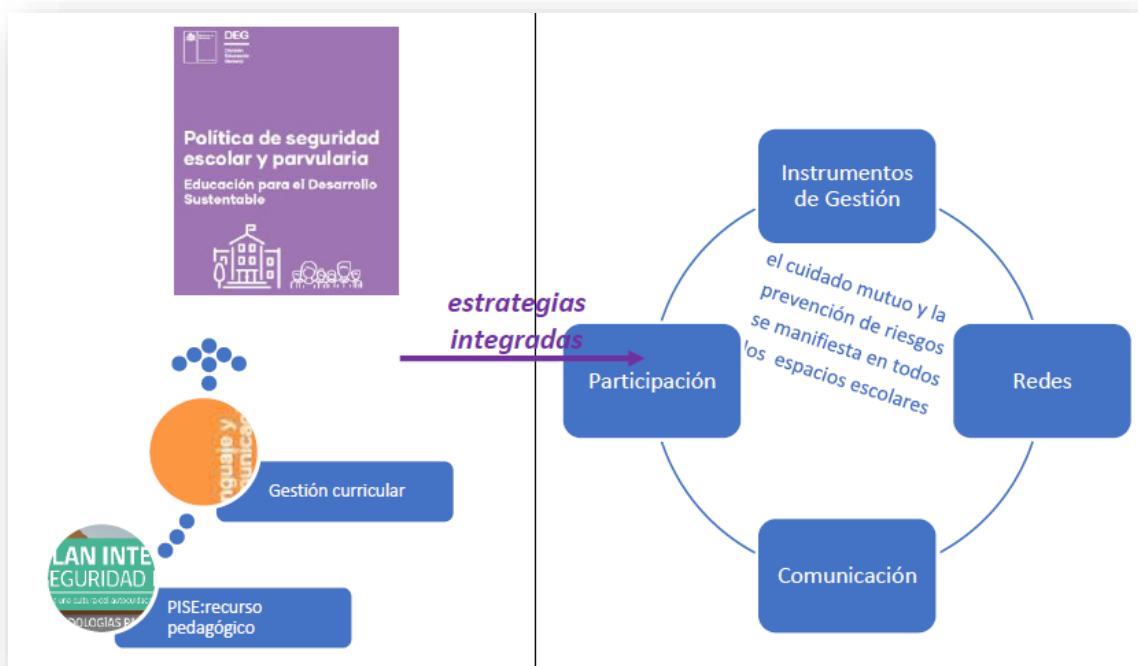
DEG

Política de seguridad escolar y parvularia

Educación para el Desarrollo Sustentable

estrategias integradas

nguaje y unica

Gestión curricular

LAN INTE
EGURIDAD

PISE:recurso pedagógico

Instrumentos de Gestión

el cuidado mutuo y la prevención de riesgos se manifiesta en todos los espacios escolares

Participación

Redes

Comunicación